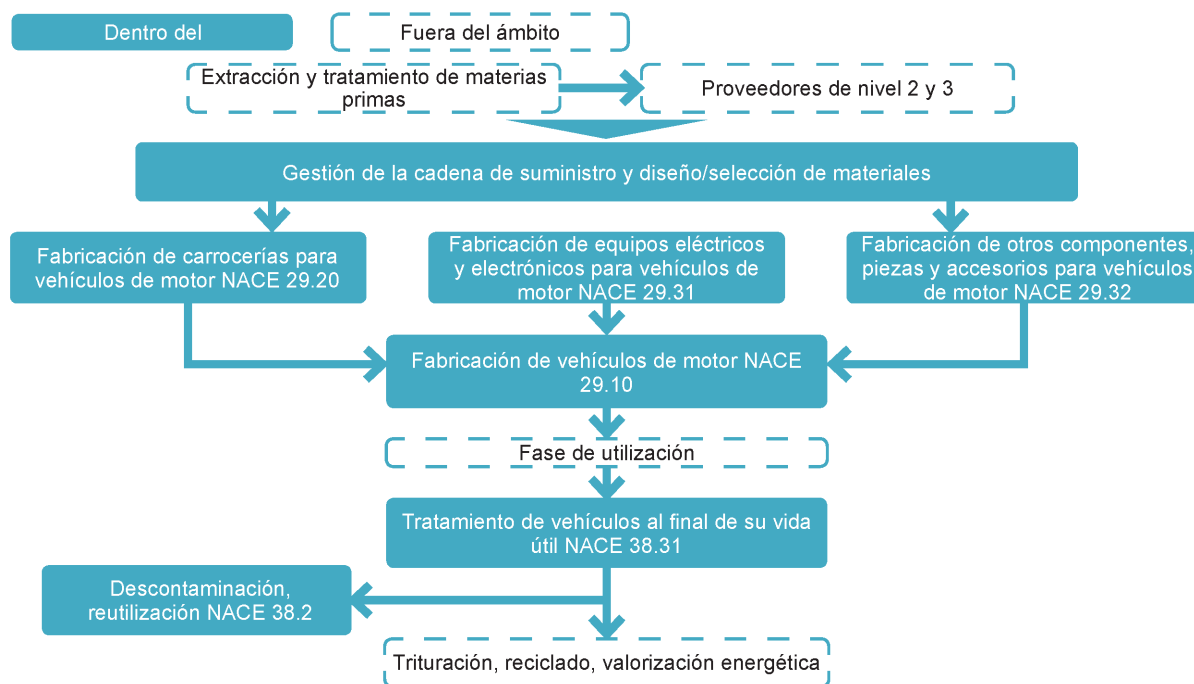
Dentro del

Fuera del ámbito

Extracción y tratamiento de materias primas

Proveedores de nivel 2 y 3

Gestión de la cadena de suministro y diseño/selección de materiales

Fabricación de carrocerías para vehículos de motor NACE 29.20

Fabricación de equipos eléctricos y electrónicos para vehículos de motor NACE 29.31

Fabricación de otros componentes, piezas y accesorios para vehículos de motor NACE 29.32

Fabricación de vehículos de motor NACE 29.10

Fase de utilización

Tratamiento de vehículos al final de su vida útil NACE 38.31

Descontaminación, reutilización NACE 38.2

Trituración, reciclado, valorización energética